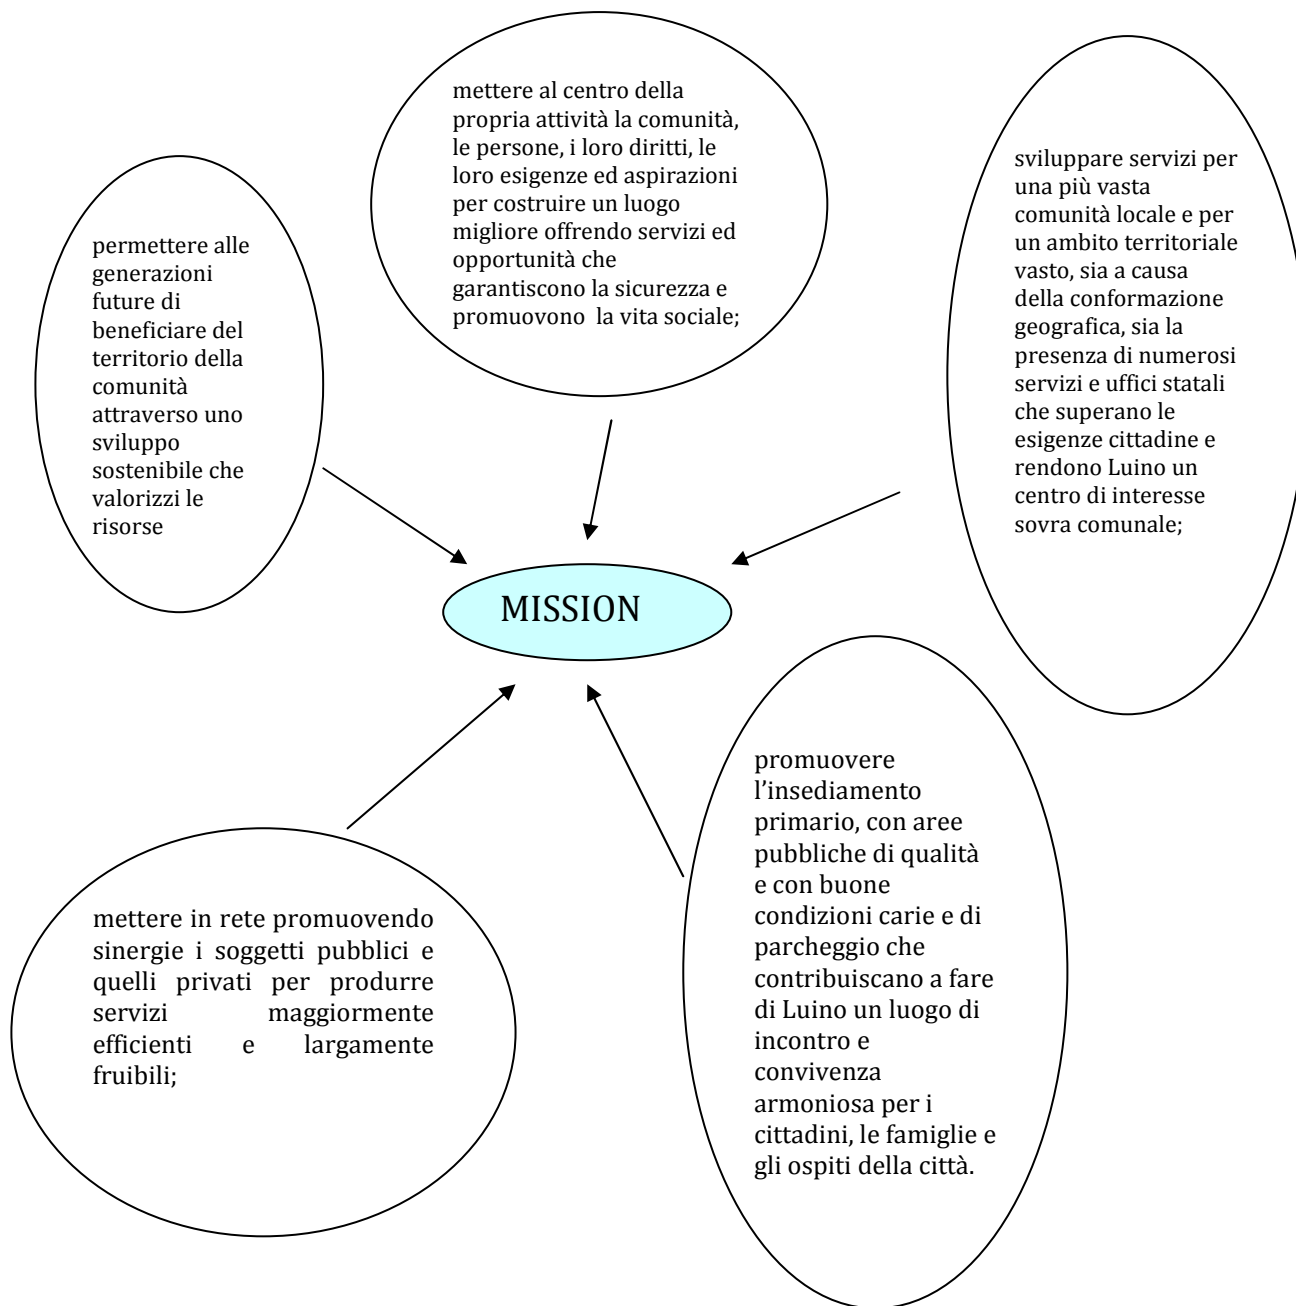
mettere al centro della propria attività la comunità, le persone, i loro diritti, le loro esigenze ed aspirazioni per costruire un luogo migliore offrendo servizi ed opportunità che garantiscono la sicurezza e promuovono la vita sociale;

permettere alle generazioni future di beneficiare del territorio della comunità attraverso uno sviluppo sostenibile che valorizzi le risorse

sviluppare servizi per una più vasta comunità locale e per un ambito territoriale vasto, sia a causa della conformazione geografica, sia la presenza di numerosi servizi e uffici statali che superano le esigenze cittadine e rendono Luino un centro di interesse sovra comunale;

MISSION

mettere in rete promuovendo sinergie i soggetti pubblici e quelli privati per produrre servizi maggiormente efficienti e largamente fruibili;

promuovere l'insediamento primario, con aree pubbliche di qualità e con buone condizioni carie e di parcheggio che contribuiscano a fare di Luino un luogo di incontro e convivenza armoniosa per i cittadini, le famiglie e gli ospiti della città.